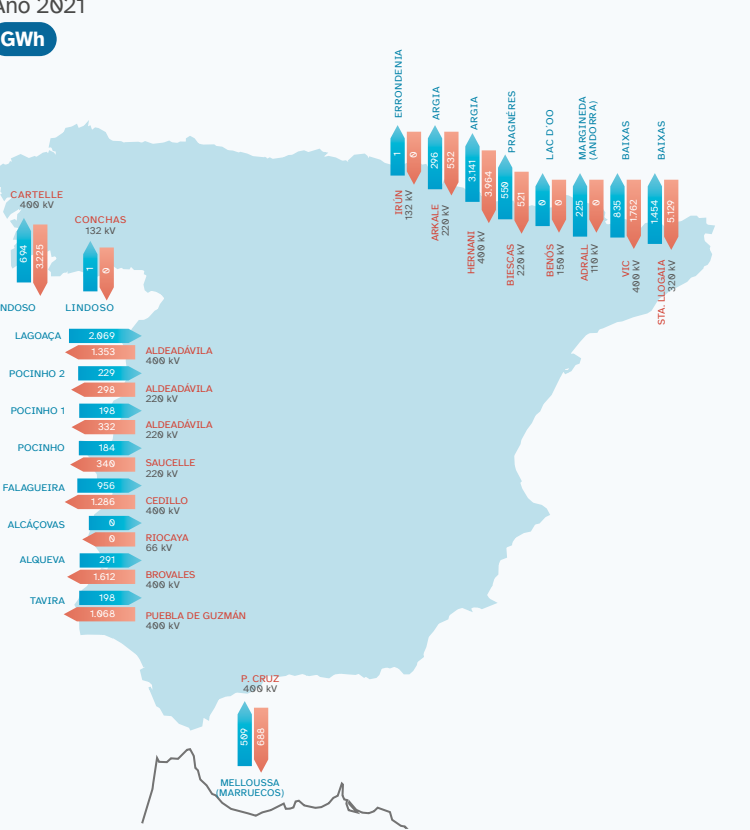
Año 2021

GWh

ERRONDENIA
ARGIA
ARGIA
PRAGNÈRES
LAC D'OO
MARGINEDA (ANDORRA)
BAIXAS
BAIXAS

1
0
296
532
3.141
3.964
559
521
0
0
225
0
835
1.762
1.454
5.129

IRÚN 132 kV
ARKALE 220 kV
HERNANI 400 kV
BIESCAS 220 kV
BENÓS 150 kV
ADRALL 110 kV
VIC 400 kV
STA. LLOGAIA 320 kV

CARTELLE 400 kV
694
3.225
LINDOSO

CONCHAS 132 kV
1
0
LINDOSO

LAGOAÇA
2.069
1.353
ALDEADÁVILA 400 kV

POCINHO 2
229
298
ALDEADÁVILA 220 kV

POCINHO 1
198
332
ALDEADÁVILA 220 kV

POCINHO
184
349
SAUCELLE 220 kV

FALAGUEIRA
956
1.286
CEDILLO 400 kV

ALCÁÇOVAS
0
0
RIOCAYA 66 kV

ALQUEVA
291
1.612
BROVALES 400 kV

TAVIRA
198
1.068
PUEBLA DE GUZMÁN 400 kV

P. CRUZ 400 kV
509
688
MELLOUSSA (MARRUECOS)